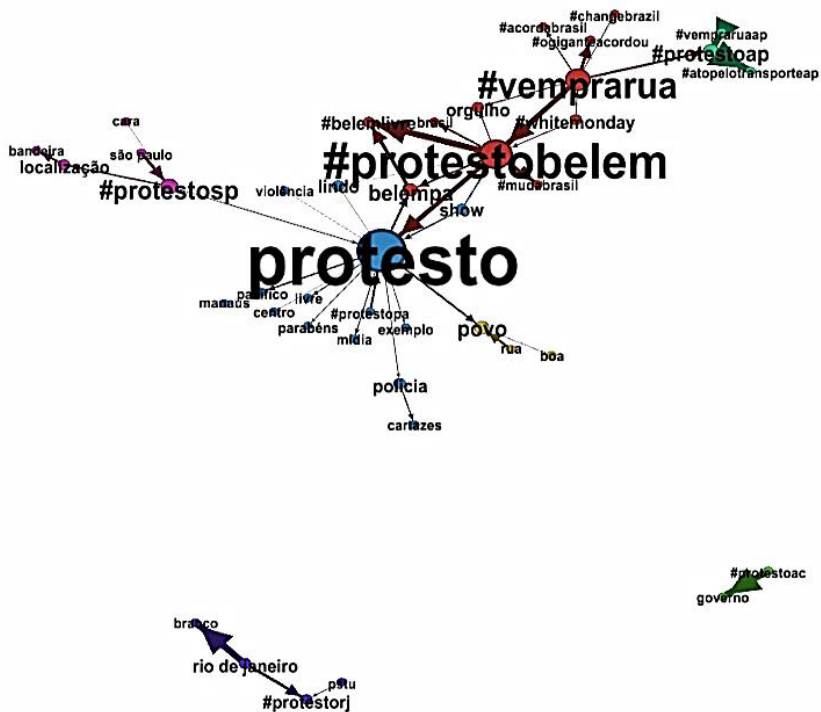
#changebrazil
#acordabrasil
#ogiganteacordou
#vemprauaap
#protestoap
#atopelotransporteap
#vemprarua
orgulho
#belemlivre
brasil
#whitemonday
#protestobelem
#mudabrasil
cara
bandeira
são paulo
localização
#protestosp
violencia
lindo
belempa
show
protesto
manaus
pacifico
livre
centro
#protestopa
parabéns
exemplo
mídia
povo
rua
boa
policia
cartazes
#protestoac
governo
branco
rio de janeiro
pstu
#protestorj